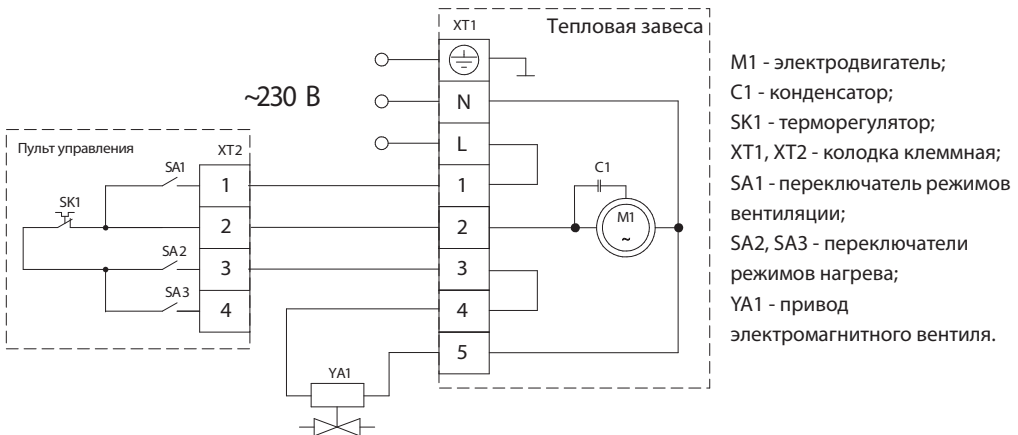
XT1

Тепловая завеса

~230 В

N

L

Пульт управления

XT2

SA1

SK1

SA2

SA3

1

2

3

4

1

2

3

4

5

C1

M1
~

YA1

M1 - электродвигатель;
C1 - конденсатор;
SK1 - терморегулятор;
XT1, XT2 - колодка клеммная;
SA1 - переключатель режимов вентиляции;
SA2, SA3 - переключатели режимов нагрева;
YA1 - привод электромагнитного вентиля.